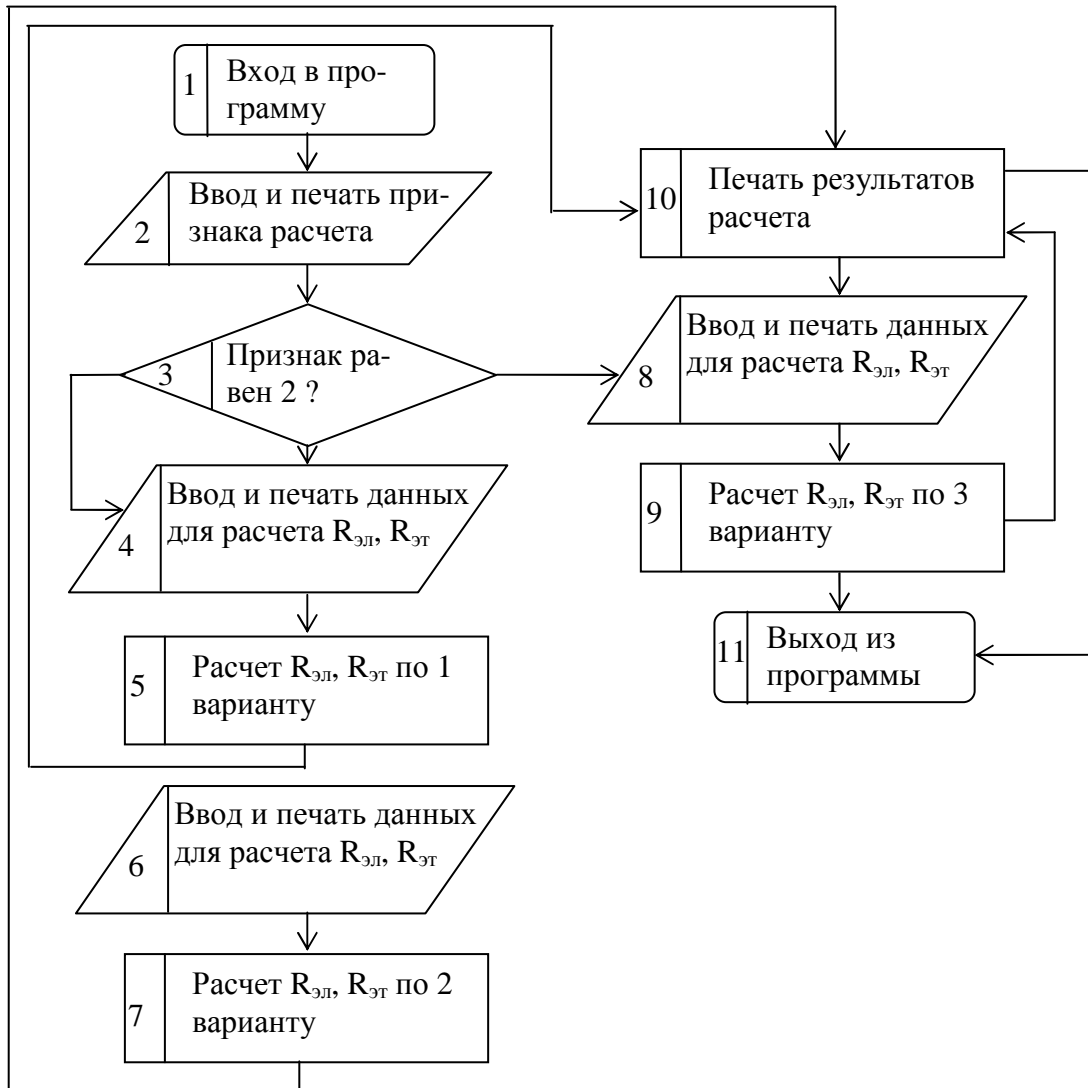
1 Вход в программу

2 Ввод и печать признака расчета

3 Признак равен 2 ?

4 Ввод и печать данных для расчета $R_{эл}$, $R_{эт}$

5 Расчет $R_{эл}$, $R_{эт}$ по 1 варианту

6 Ввод и печать данных для расчета $R_{эл}$, $R_{эт}$

7 Расчет $R_{эл}$, $R_{эт}$ по 2 варианту

10 Печать результатов расчета

8 Ввод и печать данных для расчета $R_{эл}$, $R_{эт}$

9 Расчет $R_{эл}$, $R_{эт}$ по 3 варианту

11 Выход из программы